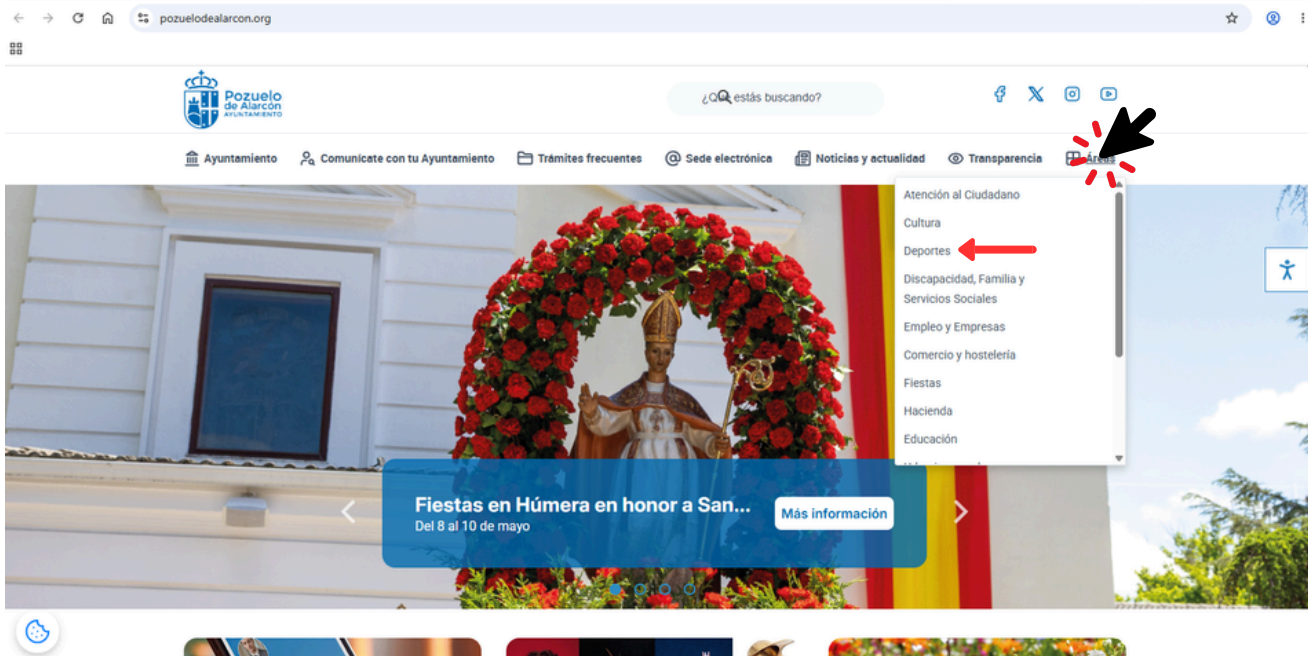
pozuelodealarcon.org

Pozuelo de Alarcón AYUNTAMIENTO

¿Qué estás buscando?

Ayuntamiento
Comunicate con tu Ayuntamiento
Trámites frecuentes
Sede electrónica
Noticias y actualidad
Transparencia
Áreas

Atención al Ciudadano
Cultura
Deportes
Discapacidad, Familia y Servicios Sociales
Empleo y Empresas
Comercio y hostelería
Fiestas
Hacienda
Educación
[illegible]

Fiestas en Húmera en honor a San...
Del 8 al 10 de mayo
Más información